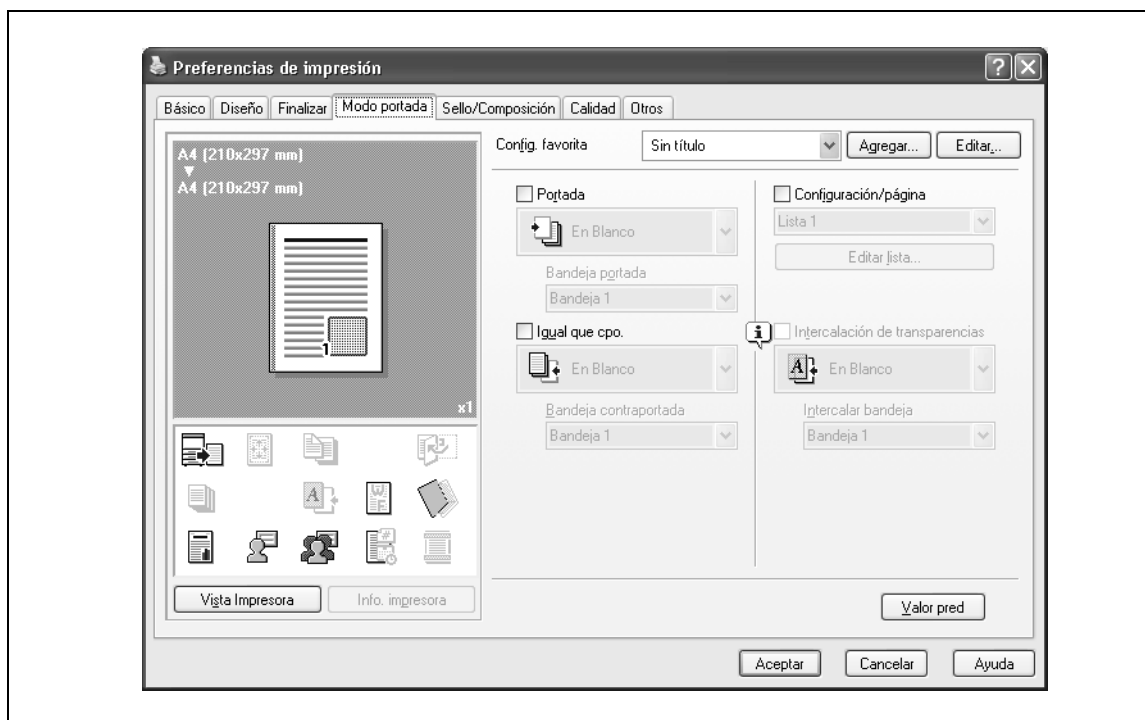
Preferencias de impresión

Básico | Diseño | Finalizar | Modo portada | Sello/Composición | Calidad | Otros

A4 (210x297 mm)
▼
A4 (210x297 mm)

x1

Vista Impresora | Info. impresora

Config. favorita | Sin título | Agregar... | Editar...

Portada
En Blanco
Bandeja portada
Bandeja 1

Igual que cpo.
En Blanco
Bandeja contraportada
Bandeja 1

Configuración/página
Lista 1
Editar lista...

Intercalación de transparencias
En Blanco
Intercalar bandeja
Bandeja 1

Valor pred

Aceptar | Cancelar | Ayuda